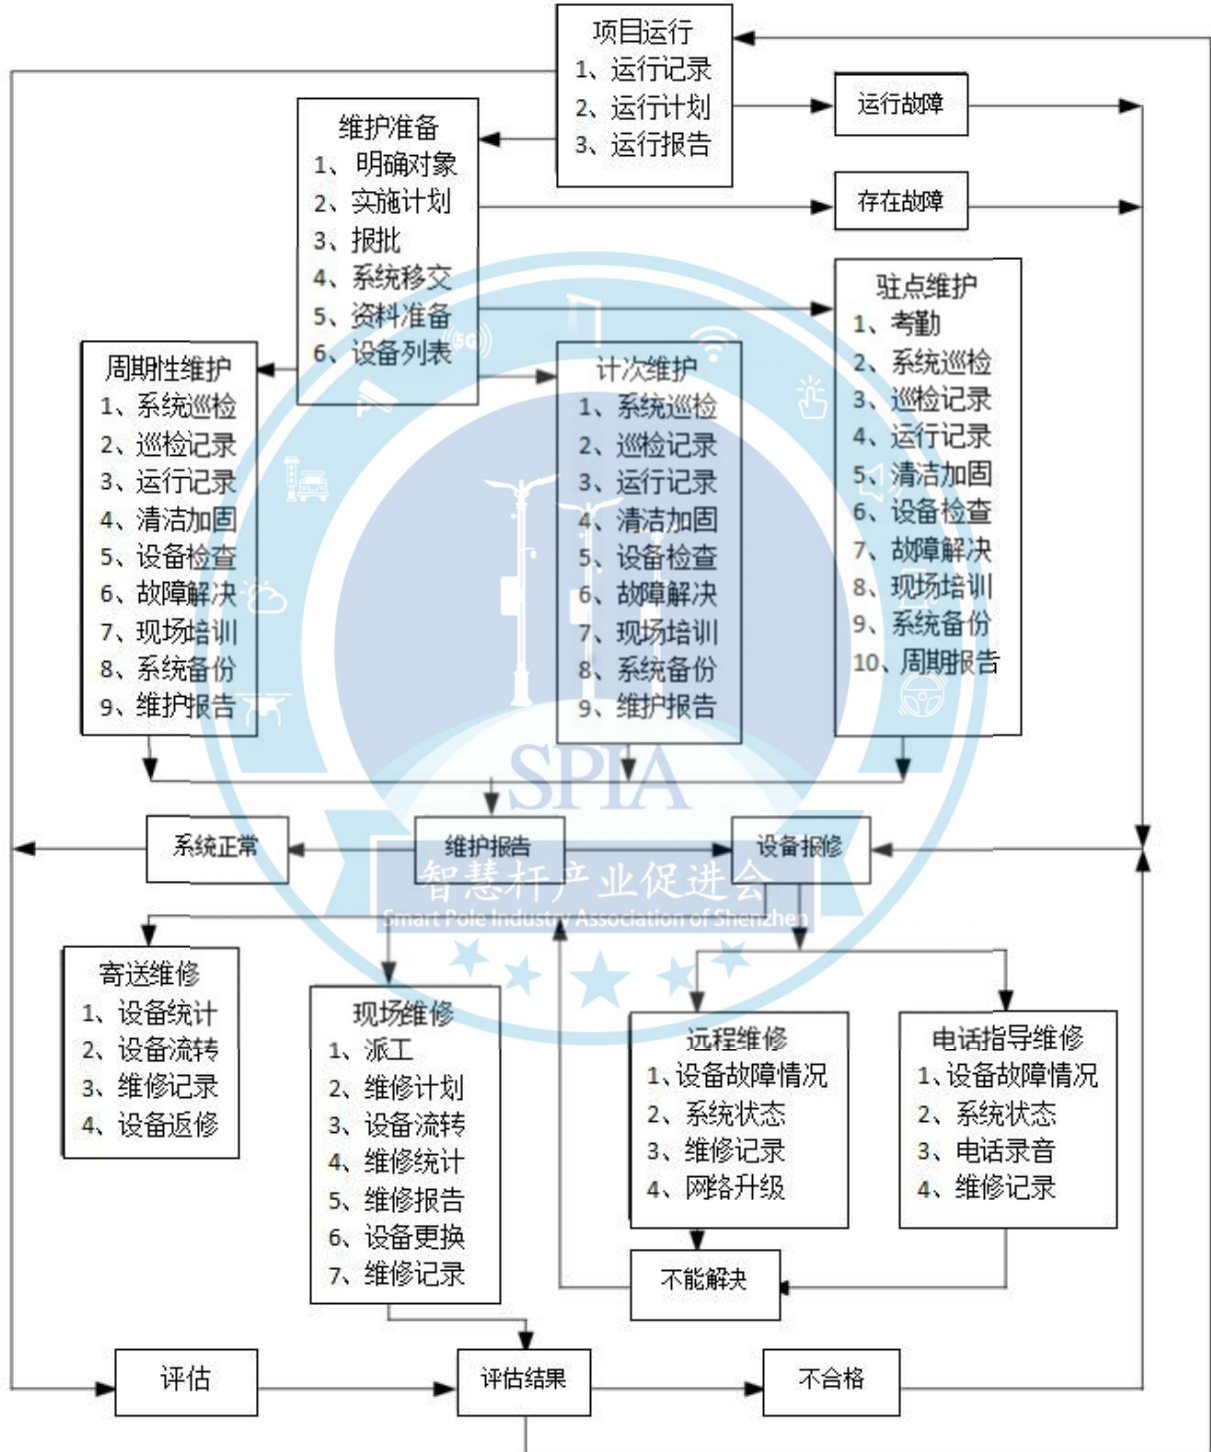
项目运行
1、运行记录
2、运行计划
3、运行报告

运行故障

维护准备
1、明确对象
2、实施计划
3、报批
4、系统移交
5、资料准备
6、设备列表

存在故障

驻点维护
1、考勤
2、系统巡检
3、巡检记录
4、运行记录
5、清洁加固
6、设备检查
7、故障解决
8、现场培训
9、系统备份
10、周期报告

周期性维护
1、系统巡检
2、巡检记录
3、运行记录
4、清洁加固
5、设备检查
6、故障解决
7、现场培训
8、系统备份
9、维护报告

计次维护
1、系统巡检
2、巡检记录
3、运行记录
4、清洁加固
5、设备检查
6、故障解决
7、现场培训
8、系统备份
9、维护报告

SPIA

系统正常

维护报告

设备报修

智慧杆产业促进会
Smart Pole Industry Association of Shenzhen

寄送维修
1、设备统计
2、设备流转
3、维修记录
4、设备返修

现场维修
1、派工
2、维修计划
3、设备流转
4、维修统计
5、维修报告
6、设备更换
7、维修记录

远程维修
1、设备故障情况
2、系统状态
3、维修记录
4、网络升级

电话指导维修
1、设备故障情况
2、系统状态
3、电话录音
4、维修记录

不能解决

评估

评估结果

不合格